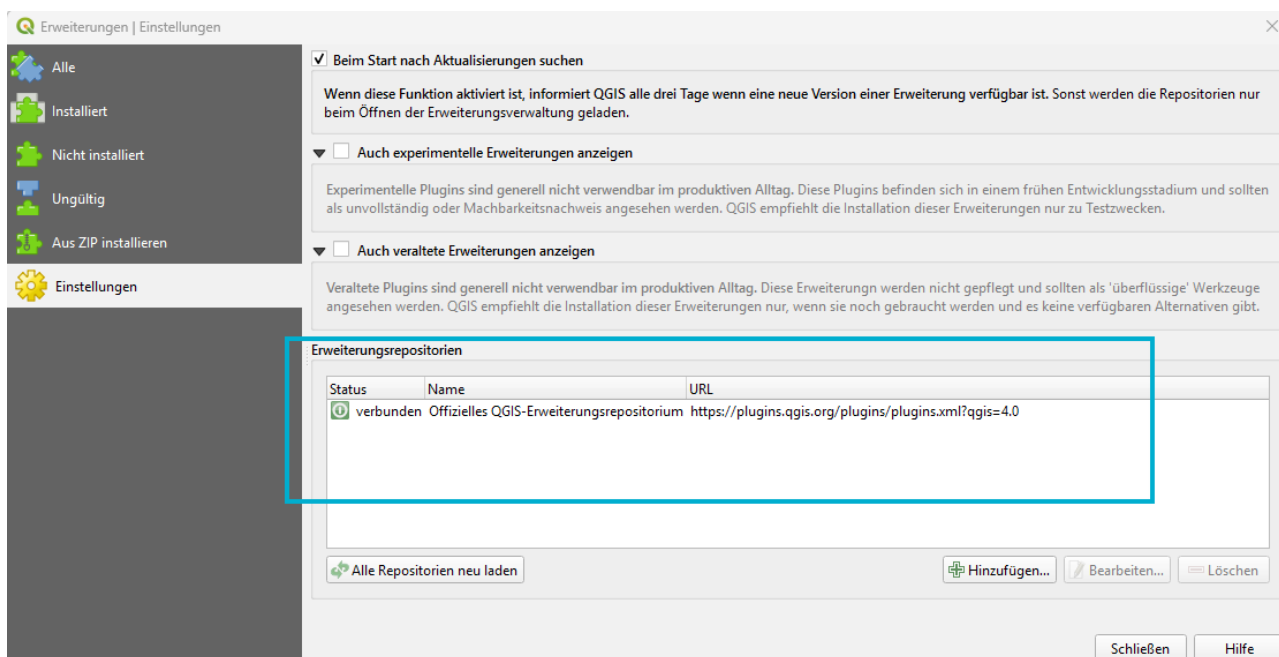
Erweiterungen | Einstellungen

Alle
Installiert
Nicht installiert
Ungültig
Aus ZIP installieren
Einstellungen

Beim Start nach Aktualisierungen suchen

Wenn diese Funktion aktiviert ist, informiert QGIS alle drei Tage wenn eine neue Version einer Erweiterung verfügbar ist. Sonst werden die Repositorien nur beim Öffnen der Erweiterungsverwaltung geladen.

Auch experimentelle Erweiterungen anzeigen

Experimentelle Plugins sind generell nicht verwendbar im produktiven Alltag. Diese Plugins befinden sich in einem frühen Entwicklungsstadium und sollten als unvollständig oder Machbarkeitsnachweis angesehen werden. QGIS empfiehlt die Installation dieser Erweiterungen nur zu Testzwecken.

Auch veraltete Erweiterungen anzeigen

Veraltete Plugins sind generell nicht verwendbar im produktiven Alltag. Diese Erweiterungn werden nicht gepflegt und sollten als 'überflüssige' Werkzeuge angesehen werden. QGIS empfiehlt die Installation dieser Erweiterungen nur, wenn sie noch gebraucht werden und es keine verfügbaren Alternativen gibt.

Erweiterungsrepositorien

| Status | Name | URL |
|---|---|---|
| verbunden | Offizielles QGIS-Erweiterungsrepositorium | https://plugins.qgis.org/plugins/plugins.xml?qgis=4.0 |

Alle Repositorien neu laden
Hinzufügen...
Bearbeiten...
Löschen

Schließen
Hilfe